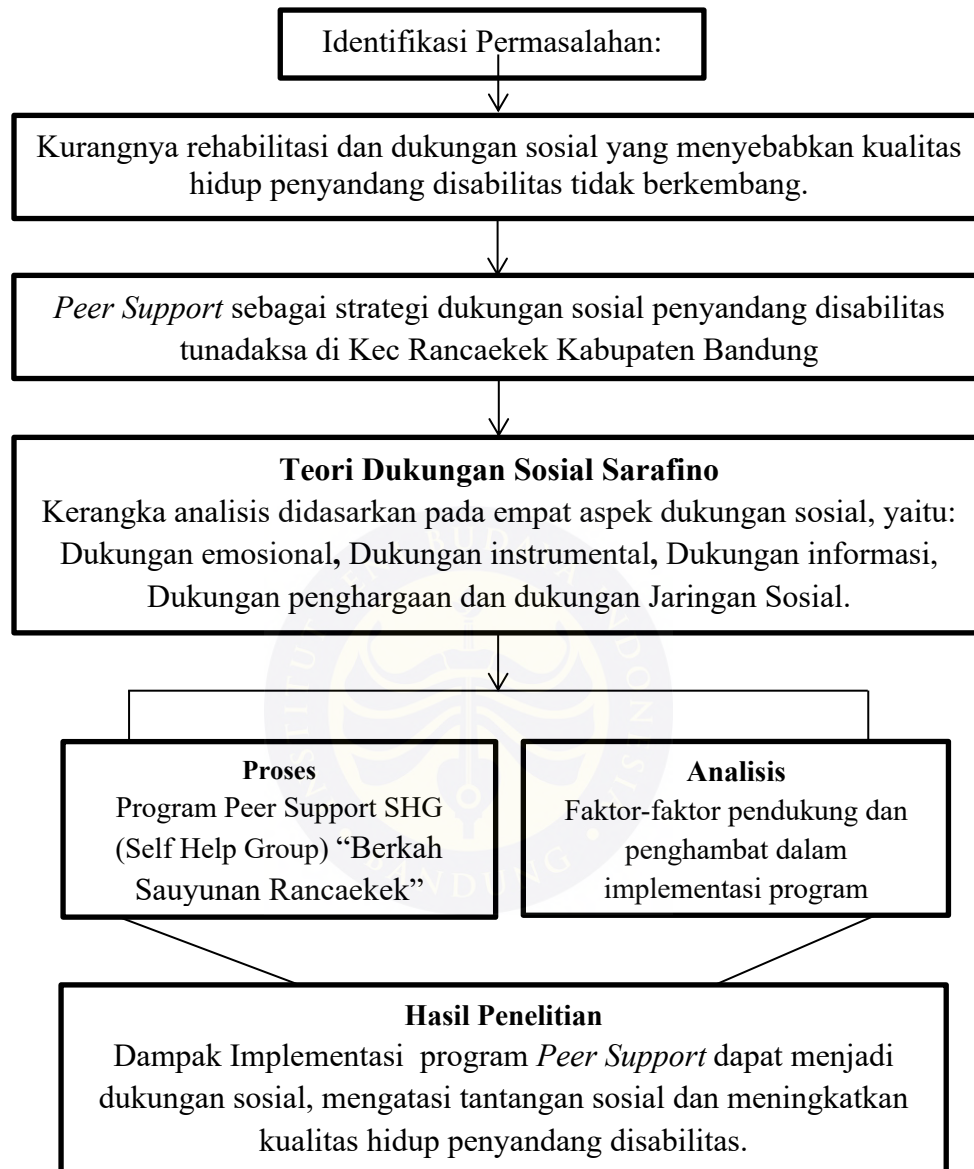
Identifikasi Permasalahan:

Kurangnya rehabilitasi dan dukungan sosial yang menyebabkan kualitas hidup penyandang disabilitas tidak berkembang.

*Peer Support* sebagai strategi dukungan sosial penyandang disabilitas tunadaksa di Kec Rancaekek Kabupaten Bandung

**Teori Dukungan Sosial Sarafino**
Kerangka analisis didasarkan pada empat aspek dukungan sosial, yaitu: Dukungan emosional, Dukungan instrumental, Dukungan informasi, Dukungan penghargaan dan dukungan Jaringan Sosial.

**Proses**
Program Peer Support SHG (Self Help Group) "Berkah Sauyunan Rancaekek"

**Analisis**
Faktor-faktor pendukung dan penghambat dalam implementasi program

**Hasil Penelitian**
Dampak Implementasi program *Peer Support* dapat menjadi dukungan sosial, mengatasi tantangan sosial dan meningkatkan kualitas hidup penyandang disabilitas.